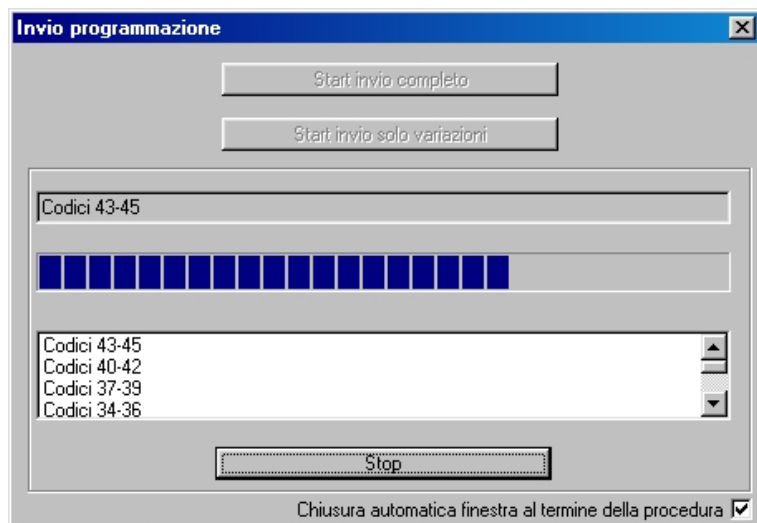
Invio programmazione

Start invio completo

Start invio solo variazioni

Codici 43-45

Codici 43-45
Codici 40-42
Codici 37-39
Codici 34-36

Stop

Chiusura automatica finestra al termine della procedura